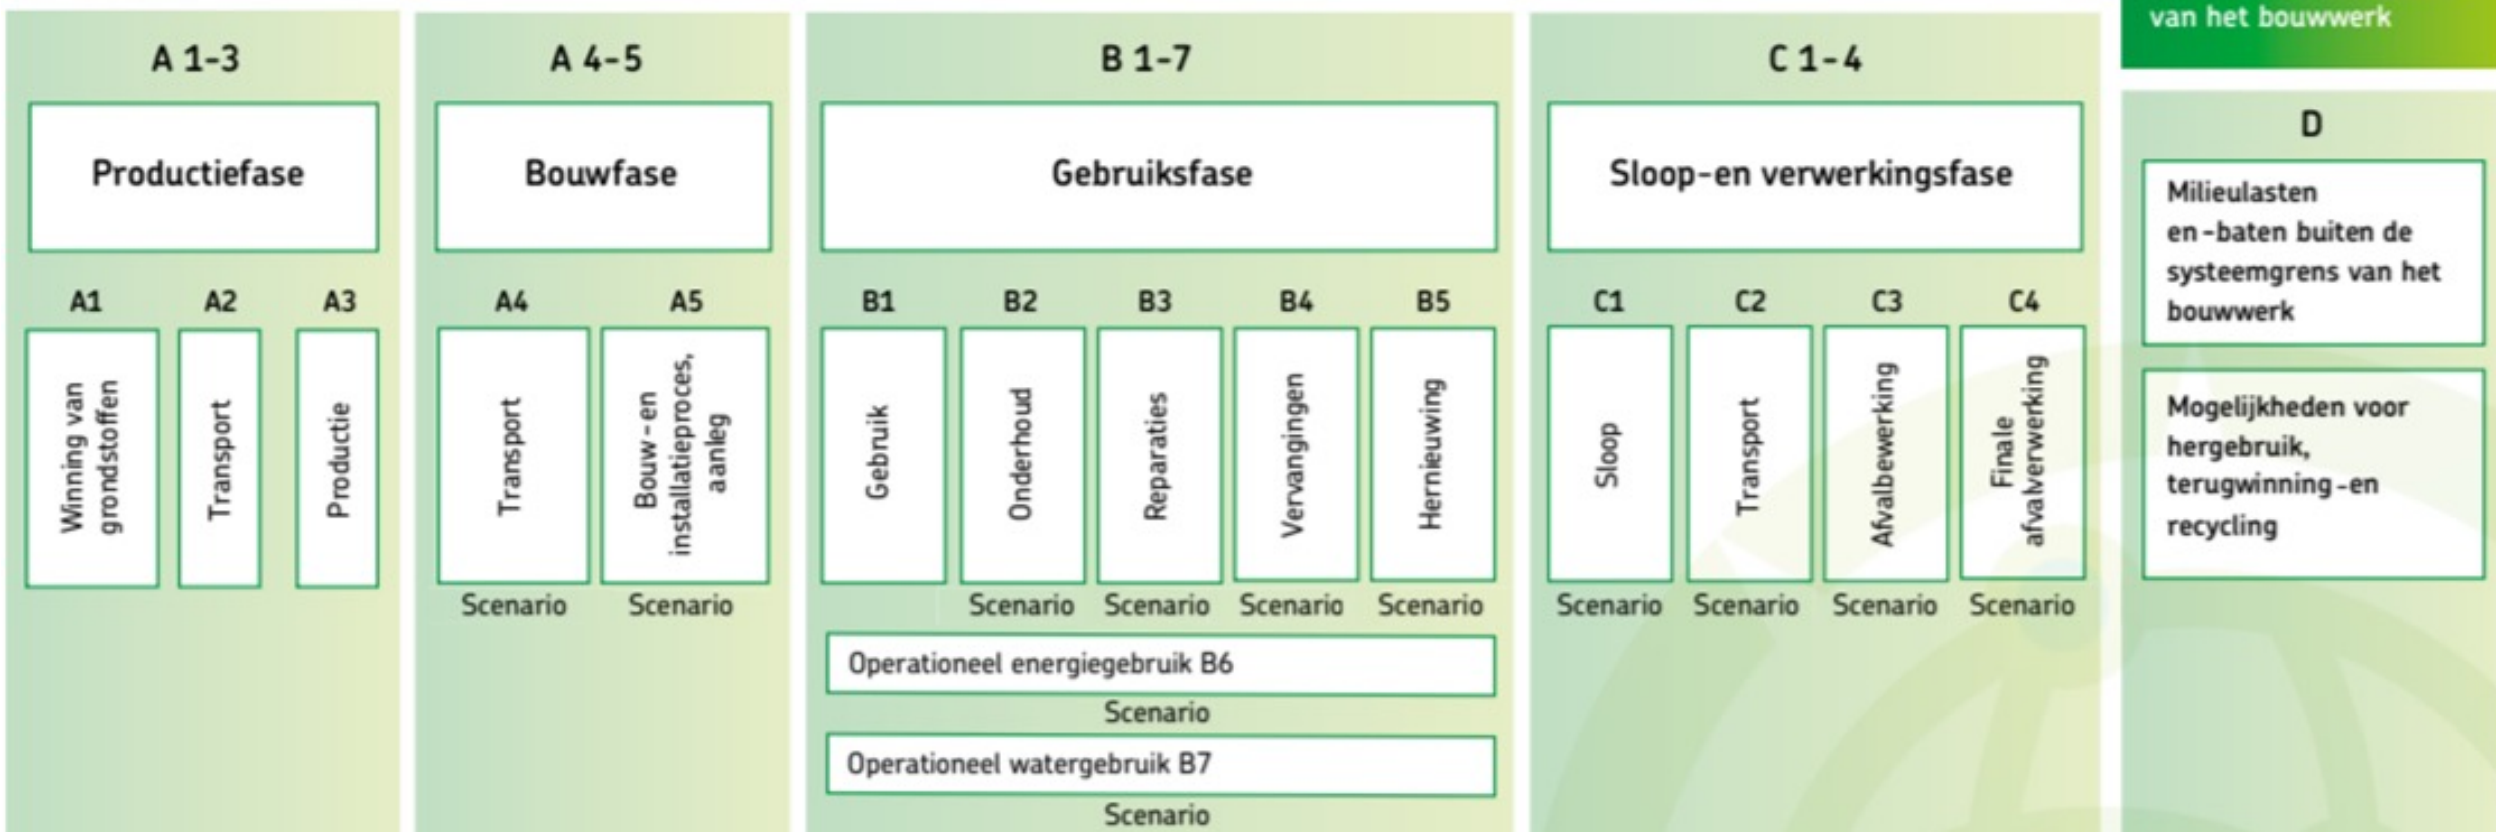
van het bouwwerk

A 1-3

Productiefase

A1 A2 A3

Winning van grondstoffen

Transport

Productie

A 4-5

Bouwfase

A4 A5

Transport

Bouw-en installatieproces, aanleg

Scenario Scenario

B 1-7

Gebruiksfase

B1 B2 B3 B4 B5

Gebruik

Onderhoud

Reparaties

Vervangingen

Hernieuwing

Scenario Scenario Scenario Scenario

Operationeel energiegebruik B6

Scenario

Operationeel watergebruik B7

Scenario

C 1-4

Sloop-en verwerkingsfase

C1 C2 C3 C4

Sloop

Transport

Afvalbewerking

Finale afvalverwerking

Scenario Scenario Scenario Scenario

D

Milieulasten en-baten buiten de systeemgrens van het bouwwerk

Mogelijkheden voor hergebruik, terugwinning-en recycling